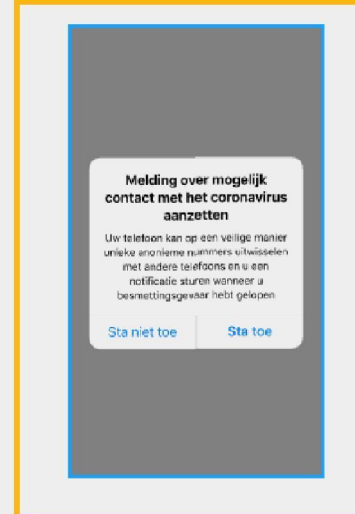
Melding over mogelijk contact met het coronavirus aanzetten

Uw telefoon kan op een veilige manier unieke anonieme nummers uitwisselen met andere telefoons en u een notificatie sturen wanneer u besmettingsgevaar hebt gelopen

Sta niet toe

Sta toe